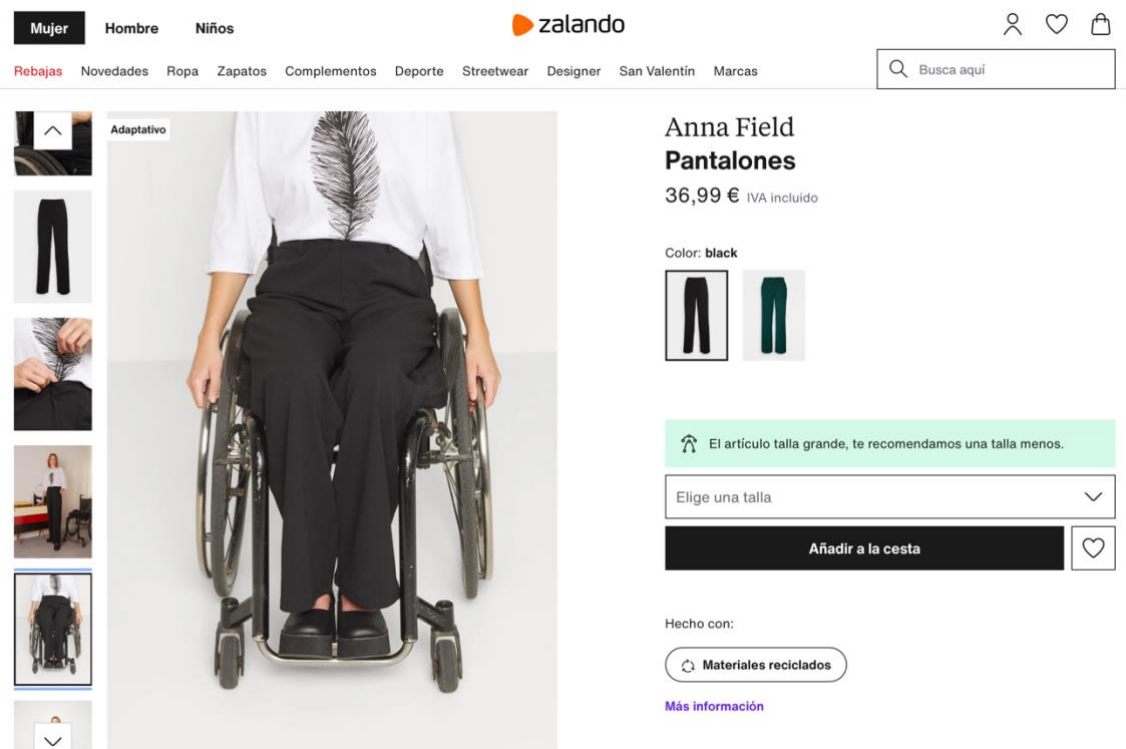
Mujer Hombre Niños

zalando

Rebajas Novedades Ropa Zapatos Complementos Deporte Streetwear Designer San Valentín Marcas

Busca aquí

Adaptativo

Anna Field
Pantalones
36,99 € IVA incluido

Color: black

El artículo talla grande, te recomendamos una talla menos.

Elige una talla

Añadir a la cesta

Hecho con:

Materiales reciclados

Más información